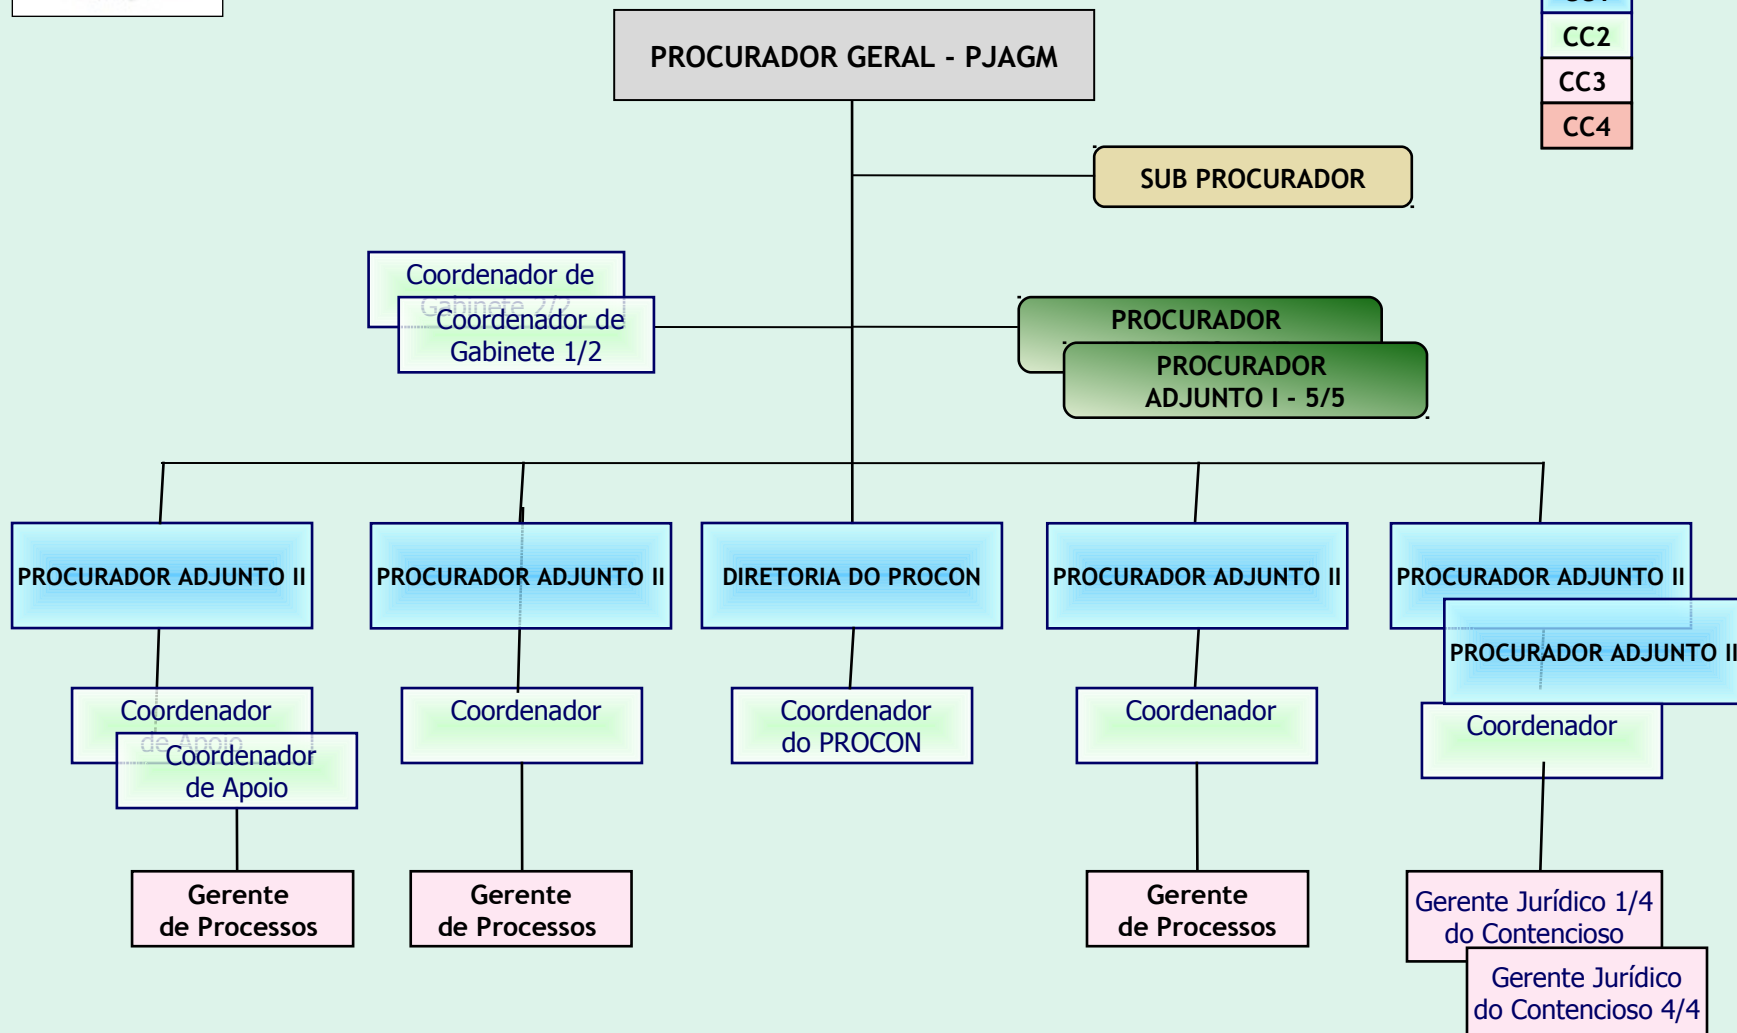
CC2
CC3
CC4

PROCURADOR GERAL - PJAGM

SUB PROCURADOR

Coordenador de Gabinete 2/2

Coordenador de Gabinete 1/2

PROCURADOR

PROCURADOR ADJUNTO I - 5/5

PROCURADOR ADJUNTO II

PROCURADOR ADJUNTO II

DIRETORIA DO PROCON

PROCURADOR ADJUNTO II

PROCURADOR ADJUNTO II

PROCURADOR ADJUNTO II

Coordenador de Apoio

Coordenador de Apoio

Coordenador

Coordenador do PROCON

Coordenador

Coordenador

Gerente de Processos

Gerente de Processos

Gerente de Processos

Gerente Jurídico 1/4 do Contencioso

Gerente Jurídico do Contencioso 4/4